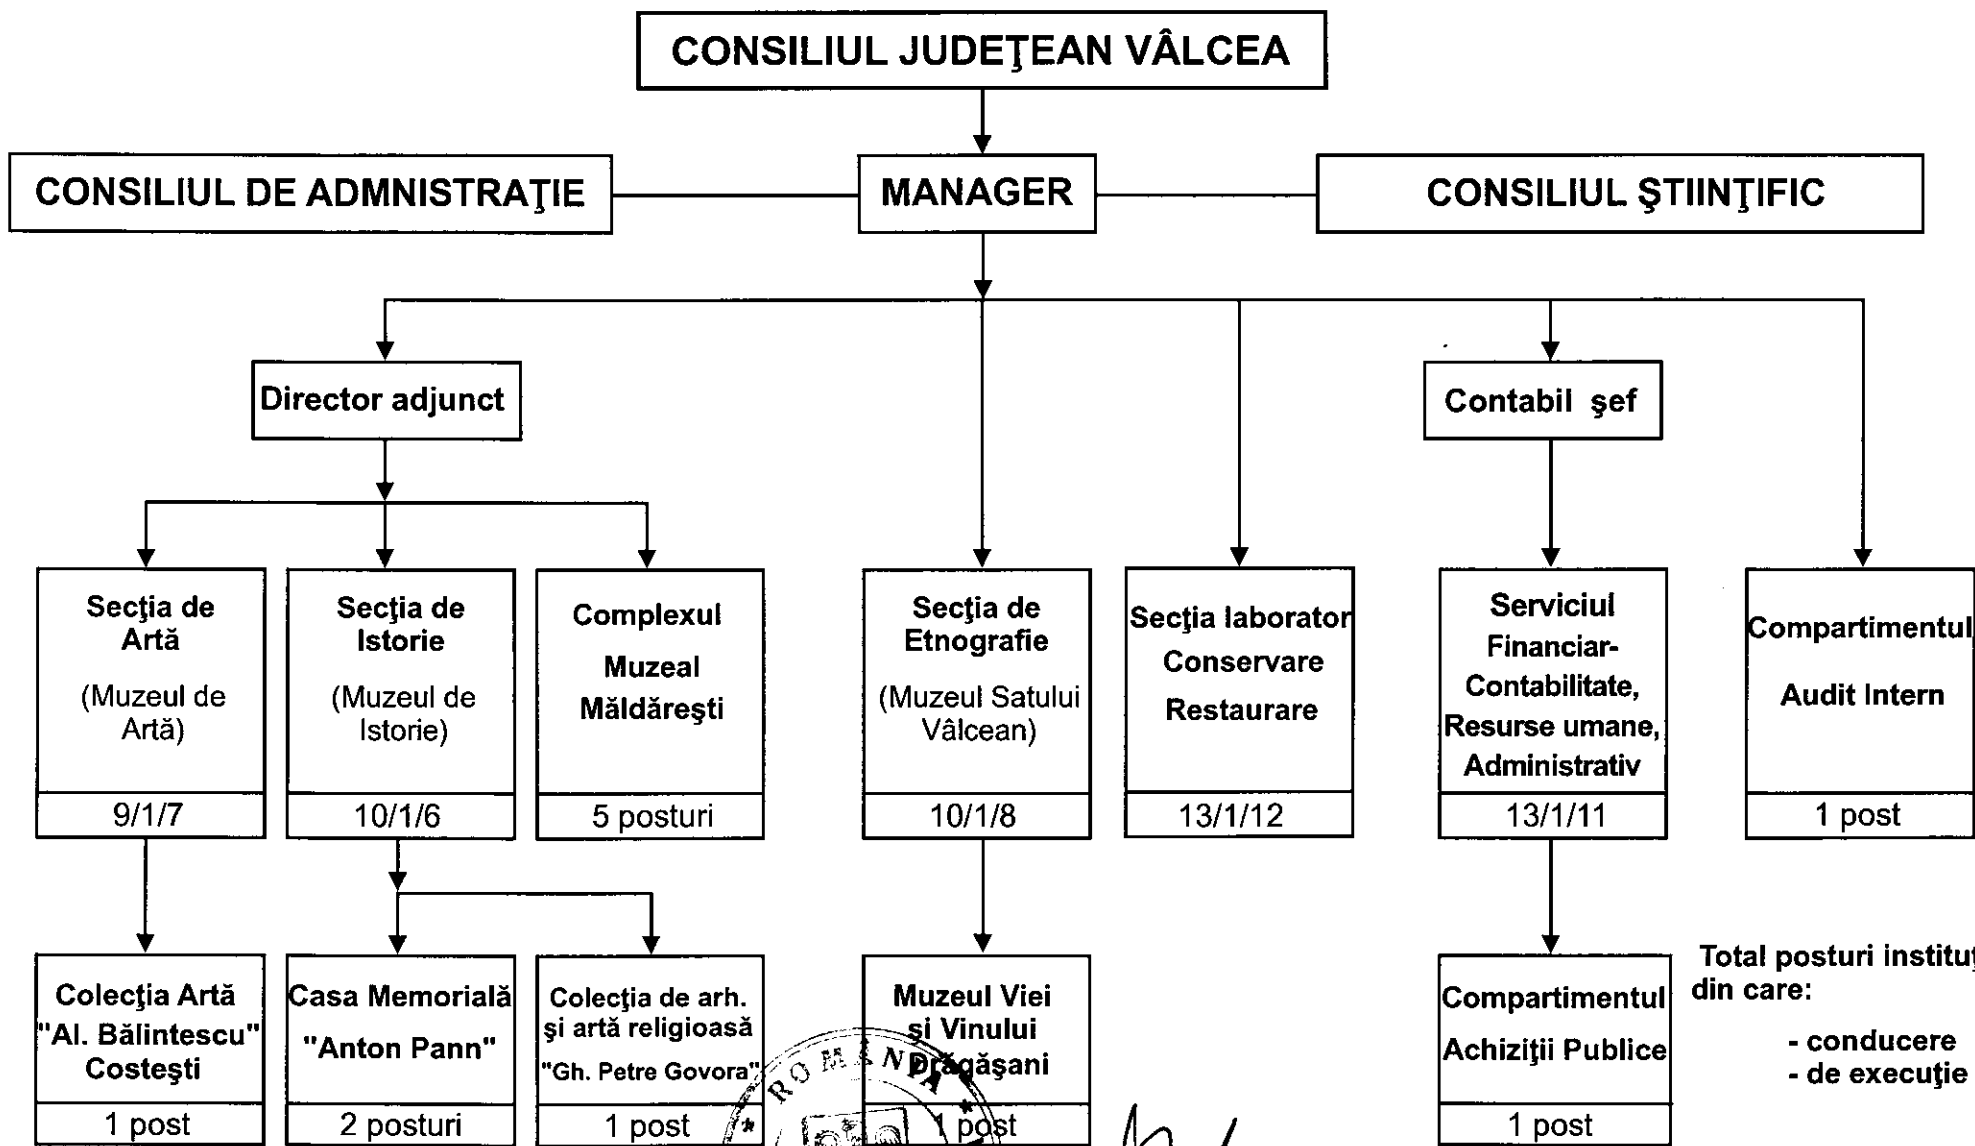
CONSILIUL JUDEŢEAN VÂLCEA

CONSILIUL DE ADMNISTRAŢIE

MANAGER

CONSILIUL ŞTIINŢIFIC

Director adjunct

Contabil şef

Secţia de Artă (Muzeul de Artă)
9/1/7

Secţia de Istorie (Muzeul de Istorie)
10/1/6

Complexul Muzeal Măldăreşti
5 posturi

Secţia de Etnografie (Muzeul Satului Vâlcean)
10/1/8

Secţia laborator Conservare Restaurare
13/1/12

Serviciul Financiar-Contabilitate, Resurse umane, Administrativ
13/1/11

Compartimentul Audit Intern
1 post

Colecţia Artă "Al. Bălintescu" Costeşti
1 post

Casa Memorială "Anton Pann"
2 posturi

Colecţia de arh. şi artă religioasă "Gh. Petre Govora"
1 post

Muzeul Viei şi Vinului Drăgăşani
1 post

Compartimentul Achiziţii Publice
1 post

Total posturi institu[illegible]
din care:
- conducere
- de execuţie

ROMÂNIA